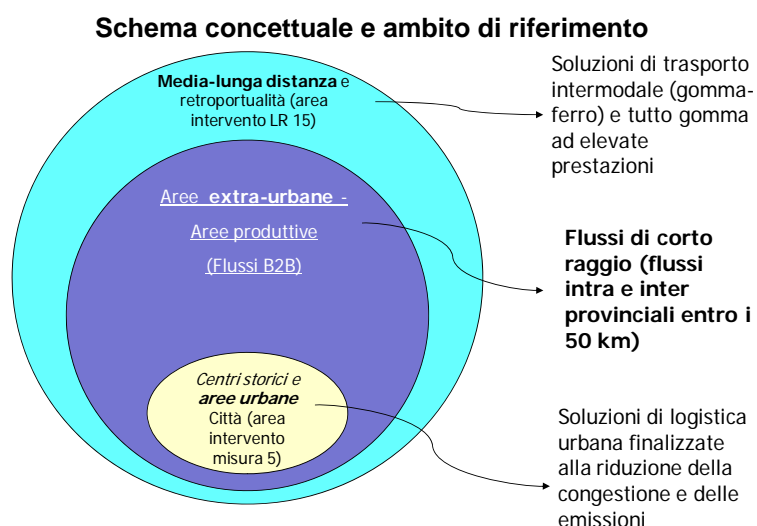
Schema concettuale e ambito di riferimento

Media-lunga distanza e retroportualità (area intervento LR 15)

Soluzioni di trasporto intermodale (gomma-ferro) e tutto gomma ad elevate prestazioni

Aree extra-urbane - Aree produttive (Flussi B2B)

Flussi di corto raggio (flussi intra e inter provinciali entro i 50 km)

Centri storici e aree urbane Città (area intervento misura 5)

Soluzioni di logistica urbana finalizzate alla riduzione della congestione e delle emissioni